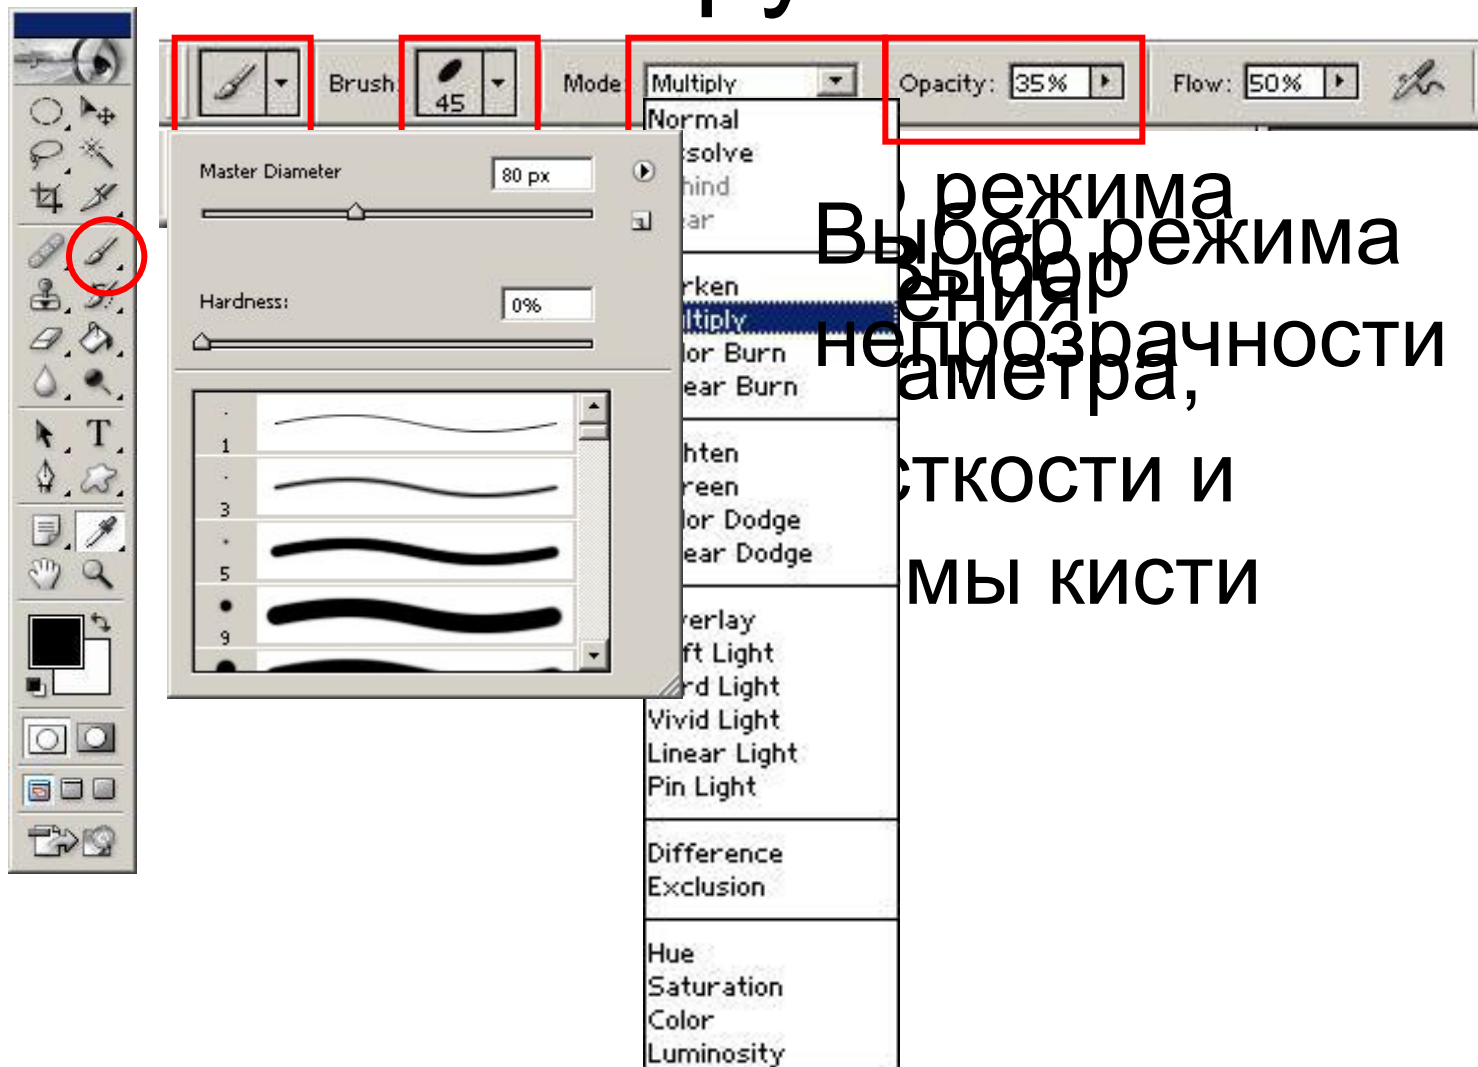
Brush: 45 Mode: Multiply Opacity: 35% Flow: 50%

Master Diameter 80 px

Hardness: 0%

1
3
5
9

Normal
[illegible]solve
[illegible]hind
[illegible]ar
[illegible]rken
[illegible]ltiply
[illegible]lor Burn
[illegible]ear Burn
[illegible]hten
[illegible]reen
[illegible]lor Dodge
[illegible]ear Dodge
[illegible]erlay
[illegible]ft Light
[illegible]rd Light
Vivid Light
Linear Light
Pin Light
Difference
Exclusion
Hue
Saturation
Color
Luminosity

Выбор режима непрозрачности

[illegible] режима
Выбор
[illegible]ения
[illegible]аметра,
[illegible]сткости и
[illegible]мы кисти